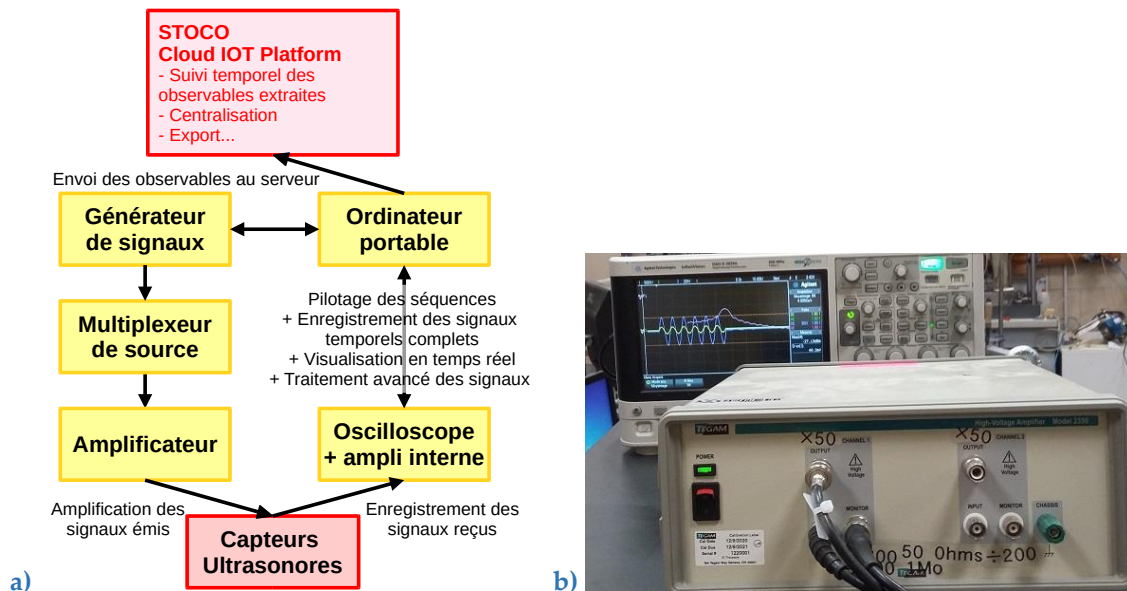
STOCO
Cloud IOT Platform
- Suivi temporel des observables extraites
- Centralisation
- Export...

Envoi des observables au serveur

Générateur de signaux

Ordinateur portable

Multiplexeur de source

Pilotage des séquences
+ Enregistrement des signaux temporels complets
+ Visualisation en temps réel
+ Traitement avancé des signaux

Amplificateur

Oscilloscope + ampli interne

Amplification des signaux émis

Capteurs Ultrasonores

Enregistrement des signaux reçus

a)

b)

Agilent

TEGAM

High-Voltage Amplifier Model 2350

×50 CHANNEL 1

×50 CHANNEL 2

POWER

OUTPUT

High Voltage

MONITOR

INPUT

CHASSIS

50 Ohms ÷200

1Mo